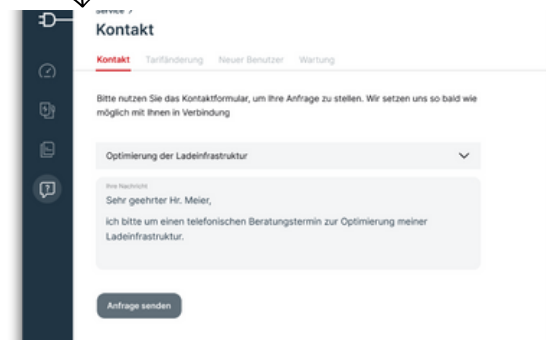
Service >
Kontakt

Kontakt Tarifänderung Neuer Benutzer Wartung

Bitte nutzen Sie das Kontaktformular, um Ihre Anfrage zu stellen. Wir setzen uns so bald wie möglich mit Ihnen in Verbindung

Optimierung der Ladeinfrastruktur

Ihre Nachricht
Sehr geehrter Hr. Meier,

ich bitte um einen telefonischen Beratungstermin zur Optimierung meiner Ladeinfrastruktur.

Anfrage senden